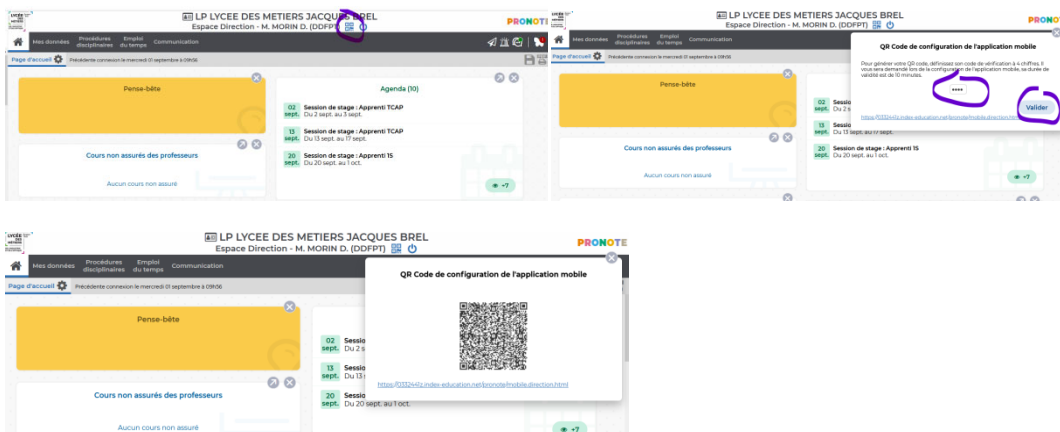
LP LYCEE DES METIERS JACQUES BREL
Espace Direction - M. MORIN D. (DDFPT)
PRONOTE

Mes données
Procédures disciplinaires
Emploi du temps
Communication

Page d'accueil
Précédente connexion le mercredi 01 septembre à 09h56

Pense-bête

Cours non assurés des professeurs
Aucun cours non assuré

Agenda (10)
02 sept. Session de stage : Apprenti TCAP
Du 2 sept. au 3 sept.
13 sept. Session de stage : Apprenti TCAP
Du 13 sept. au 17 sept.
20 sept. Session de stage : Apprenti 1S
Du 20 sept. au 1 oct.
+7

LP LYCEE DES METIERS JACQUES BREL
Espace Direction - M. MORIN D. (DDFPT)
PRONOTE

Mes données
Procédures disciplinaires
Emploi du temps
Communication

Page d'accueil
Précédente connexion le mercredi 01 septembre à 09h56

Pense-bête

Cours non assurés des professeurs
Aucun cours non assuré

02 sept. Session
13 sept. Session
Du 13 sept. au 17 sept.
20 sept. Session de stage : Apprenti 1S
Du 20 sept. au 1 oct.
+7

QR Code de configuration de l'application mobile
Pour générer votre QR code, définissez son code de vérification à 4 chiffres. Il vous sera demandé lors de la configuration de l'application mobile, sa durée de validité est de 10 minutes.
••••
Valider
https://0332441z.index-education.net/pronote/mobile.direction.html

LP LYCEE DES METIERS JACQUES BREL
Espace Direction - M. MORIN D. (DDFPT)
PRONOTE

Mes données
Procédures disciplinaires
Emploi du temps
Communication

Page d'accueil
Précédente connexion le mercredi 01 septembre à 09h56

Pense-bête

Cours non assurés des professeurs
Aucun cours non assuré

02 sept. Session
Du 2 s
13 sept. Session
Du 13
20 sept. Session
Du 20 sept. au 1 oct.
+7

QR Code de configuration de l'application mobile
https://0332441z.index-education.net/pronote/mobile.direction.html